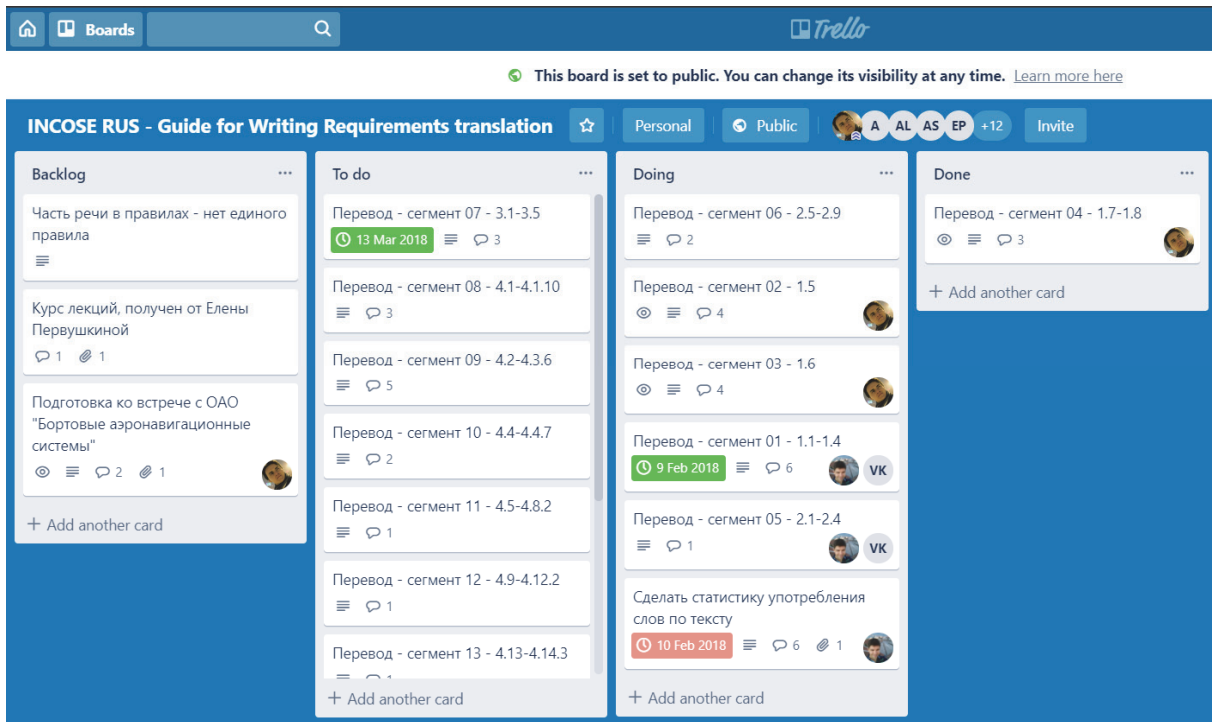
Boards

Trello

This board is set to public. You can change its visibility at any time. Learn more here

INCOSE RUS - Guide for Writing Requirements translation

Personal

Public

A AL AS EP +12

Invite

Backlog

Часть речи в правилах - нет единого правила

Курс лекций, получен от Елены Первушкиной

1 1

Подготовка ко встрече с ОАО "Бортовые аэронавигационные системы"

2 1

+ Add another card

To do

Перевод - сегмент 07 - 3.1-3.5

13 Mar 2018 3

Перевод - сегмент 08 - 4.1-4.1.10

3

Перевод - сегмент 09 - 4.2-4.3.6

5

Перевод - сегмент 10 - 4.4-4.4.7

2

Перевод - сегмент 11 - 4.5-4.8.2

1

Перевод - сегмент 12 - 4.9-4.12.2

1

Перевод - сегмент 13 - 4.13-4.14.3

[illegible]

+ Add another card

Doing

Перевод - сегмент 06 - 2.5-2.9

2

Перевод - сегмент 02 - 1.5

4

Перевод - сегмент 03 - 1.6

4

Перевод - сегмент 01 - 1.1-1.4

9 Feb 2018 6 VK

Перевод - сегмент 05 - 2.1-2.4

1 VK

Сделать статистику употребления слов по тексту

10 Feb 2018 6 1

+ Add another card

Done

Перевод - сегмент 04 - 1.7-1.8

3

+ Add another card